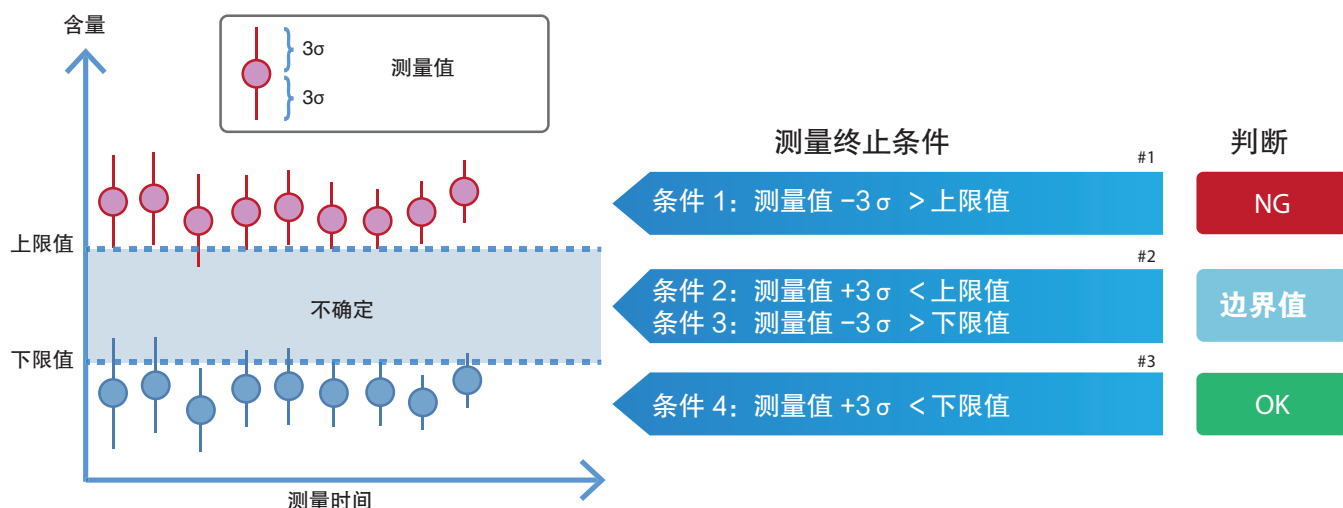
含量

3σ
3σ
测量值

上限值

不确定

下限值

测量时间

测量终止条件

判断

#1
条件 1：测量值 −3 σ ＞上限值

NG

#2
条件 2：测量值 +3 σ ＜上限值
条件 3：测量值 −3 σ ＞下限值

边界值

#3
条件 4：测量值 +3 σ ＜下限值

OK